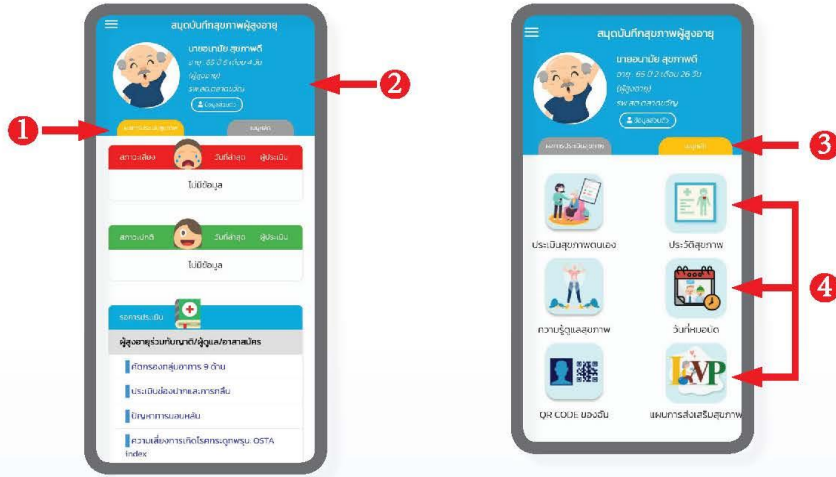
สมุดบันทึกสุขภาพผู้สูงอายุ

นายอนามัย สุขภาพดี
อายุ 65 ปี 5 เดือน 4 วัน
(ผู้สูงอายุ)
รพ.สต.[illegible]
ข้อมูลส่วนตัว

ผลการประเมินสุขภาพ
สมุดพก

1

2

สภาวะเสี่ยง วันที่ล่าสุด ผู้ประเมิน
ไม่มีข้อมูล

สภาวะปกติ วันที่ล่าสุด ผู้ประเมิน
ไม่มีข้อมูล

รอการประเมิน
ผู้สูงอายุ/ร่วมกับญาติ/ผู้ดูแล/อาสาสมัคร
คัดกรองกลุ่มอาการ 9 ด้าน
ประเมินช่องปากและการกลืน
ปัญหาการนอนหลับ
ความเสี่ยงการเกิดโรคกระดูกพรุน OSTA index

สมุดบันทึกสุขภาพผู้สูงอายุ

นายอนามัย สุขภาพดี
อายุ 65 ปี 2 เดือน 26 วัน
(ผู้สูงอายุ)
รพ.สต.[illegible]
ข้อมูลส่วนตัว

ผลการประเมินสุขภาพ
สมุดพก

3

4

ประเมินสุขภาพตนเอง
ประวัติสุขภาพ
ความรู้ดูแลสุขภาพ
วันที่หมอนัด
QR CODE ของฉัน
แผนการส่งเสริมสุขภาพ
LVP